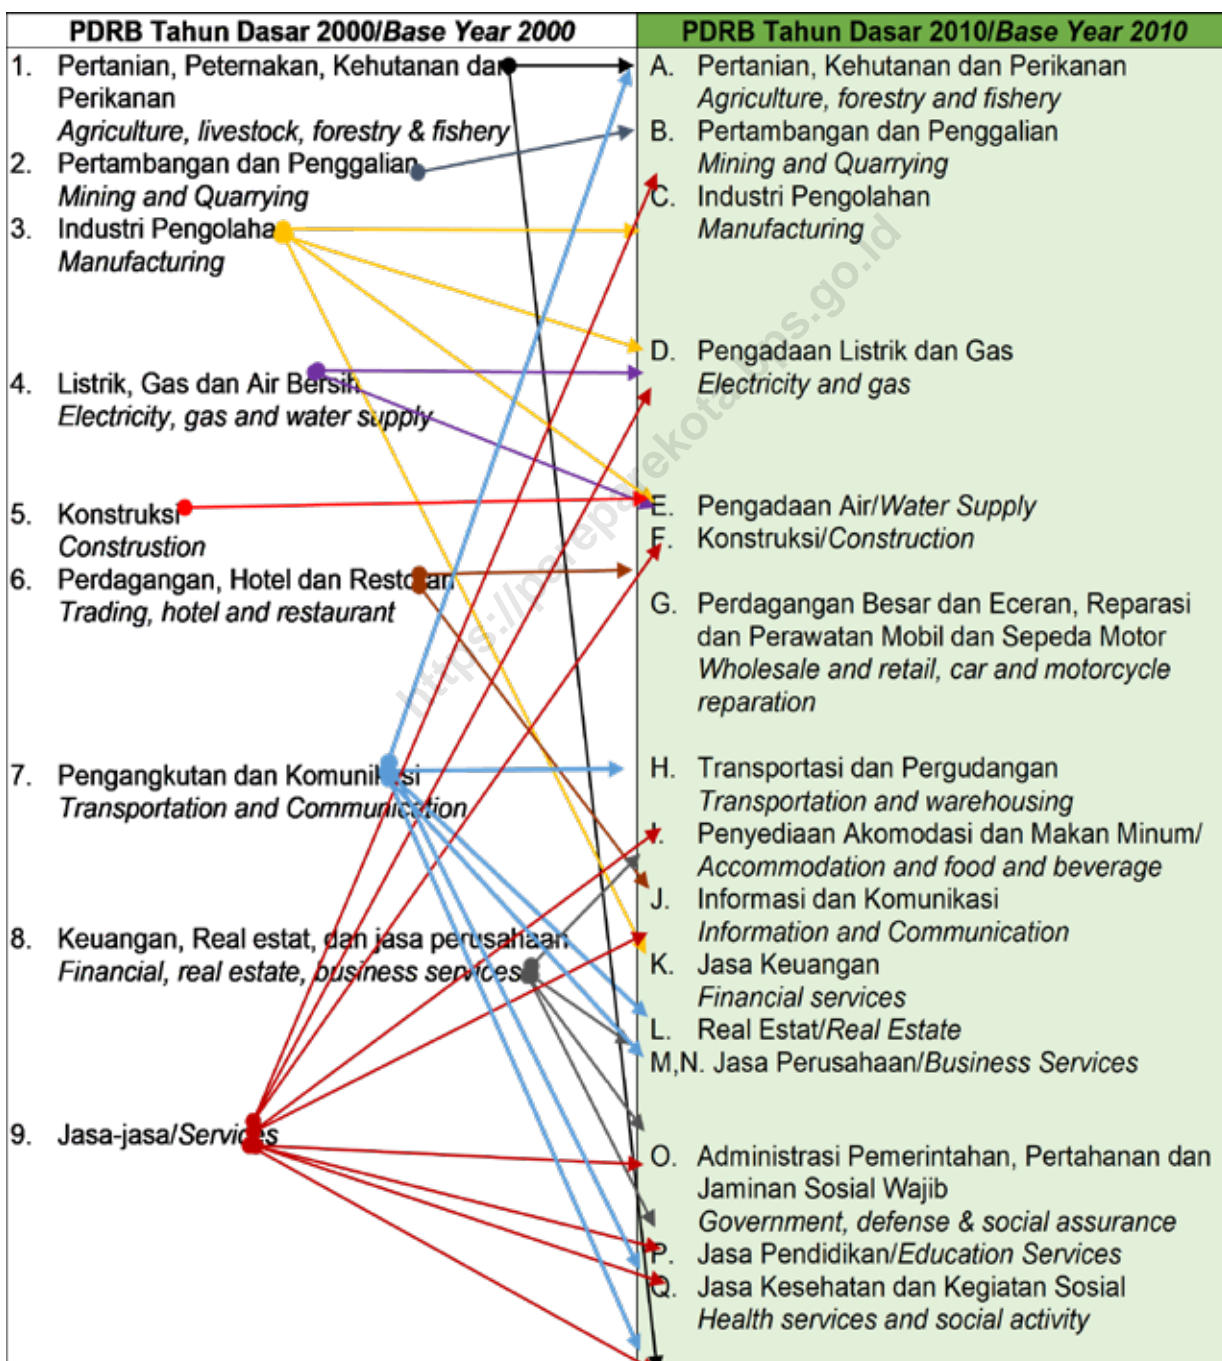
| PDRB Tahun Dasar 2000/*Base Year 2000* | PDRB Tahun Dasar 2010/*Base Year 2010* |
|---|---|

1. Pertanian, Peternakan, Kehutanan dan Perikanan
*Agriculture, livestock, forestry & fishery*
2. Pertambangan dan Penggalian
*Mining and Quarrying*
3. Industri Pengolahan
*Manufacturing*
4. Listrik, Gas dan Air Bersih
*Electricity, gas and water supply*
5. Konstruksi
*Constrution*
6. Perdagangan, Hotel dan Restoran
*Trading, hotel and restaurant*
7. Pengangkutan dan Komunikasi
*Transportation and Communication*
8. Keuangan, Real estat, dan jasa perusahaan
*Financial, real estate, business services*
9. Jasa-jasa/*Services*

A. Pertanian, Kehutanan dan Perikanan
*Agriculture, forestry and fishery*
B. Pertambangan dan Penggalian
*Mining and Quarrying*
C. Industri Pengolahan
*Manufacturing*
D. Pengadaan Listrik dan Gas
*Electricity and gas*
E. Pengadaan Air/*Water Supply*
F. Konstruksi/*Construction*
G. Perdagangan Besar dan Eceran, Reparasi dan Perawatan Mobil dan Sepeda Motor
*Wholesale and retail, car and motorcycle reparation*
H. Transportasi dan Pergudangan
*Transportation and warehousing*
I. Penyediaan Akomodasi dan Makan Minum/
*Accommodation and food and beverage*
J. Informasi dan Komunikasi
*Information and Communication*
K. Jasa Keuangan
*Financial services*
L. Real Estat/*Real Estate*
M,N. Jasa Perusahaan/*Business Services*
O. Administrasi Pemerintahan, Pertahanan dan Jaminan Sosial Wajib
*Government, defense & social assurance*
P. Jasa Pendidikan/*Education Services*
Q. Jasa Kesehatan dan Kegiatan Sosial
*Health services and social activity*

https://pareparekota.bps.go.id